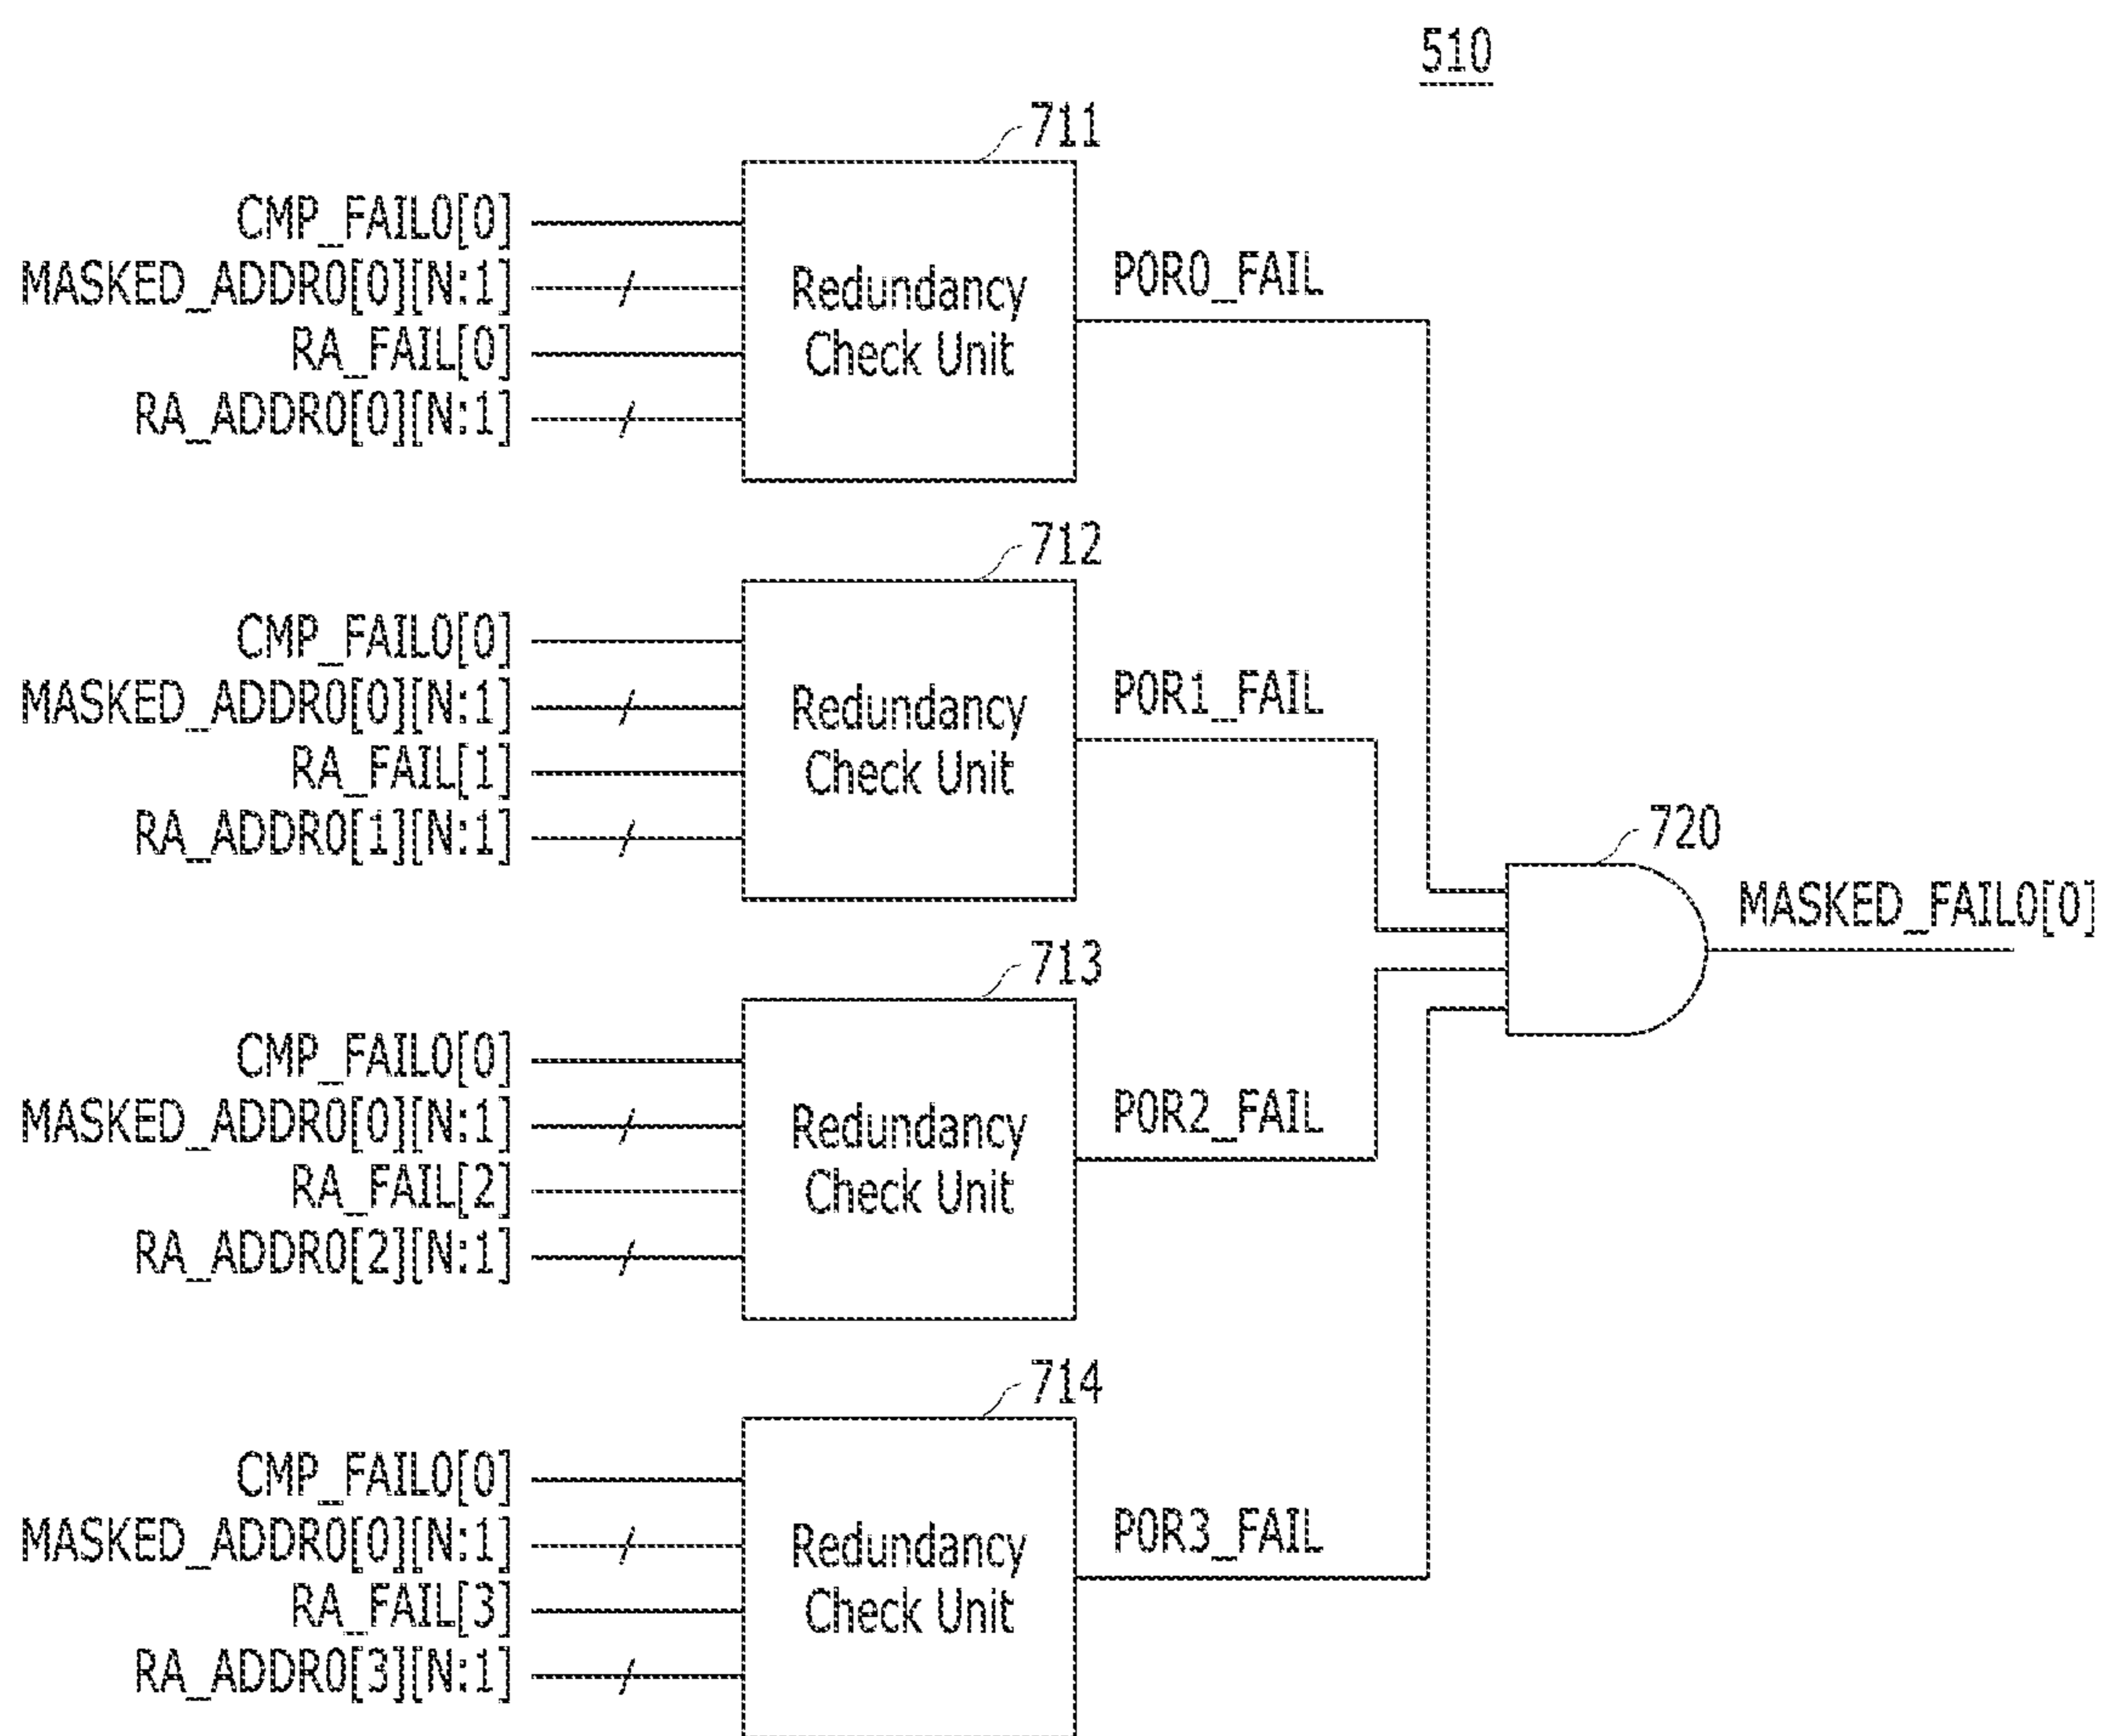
510

711

CMP_FAIL0[0]
MASKED_ADDR0[0][N:1]
RA_FAIL[0]
RA_ADDR0[0][N:1]

Redundancy Check Unit

POR0_FAIL

712

CMP_FAIL0[0]
MASKED_ADDR0[0][N:1]
RA_FAIL[1]
RA_ADDR0[1][N:1]

Redundancy Check Unit

POR1_FAIL

720

MASKED_FAIL0[0]

713

CMP_FAIL0[0]
MASKED_ADDR0[0][N:1]
RA_FAIL[2]
RA_ADDR0[2][N:1]

Redundancy Check Unit

POR2_FAIL

714

CMP_FAIL0[0]
MASKED_ADDR0[0][N:1]
RA_FAIL[3]
RA_ADDR0[3][N:1]

Redundancy Check Unit

POR3_FAIL